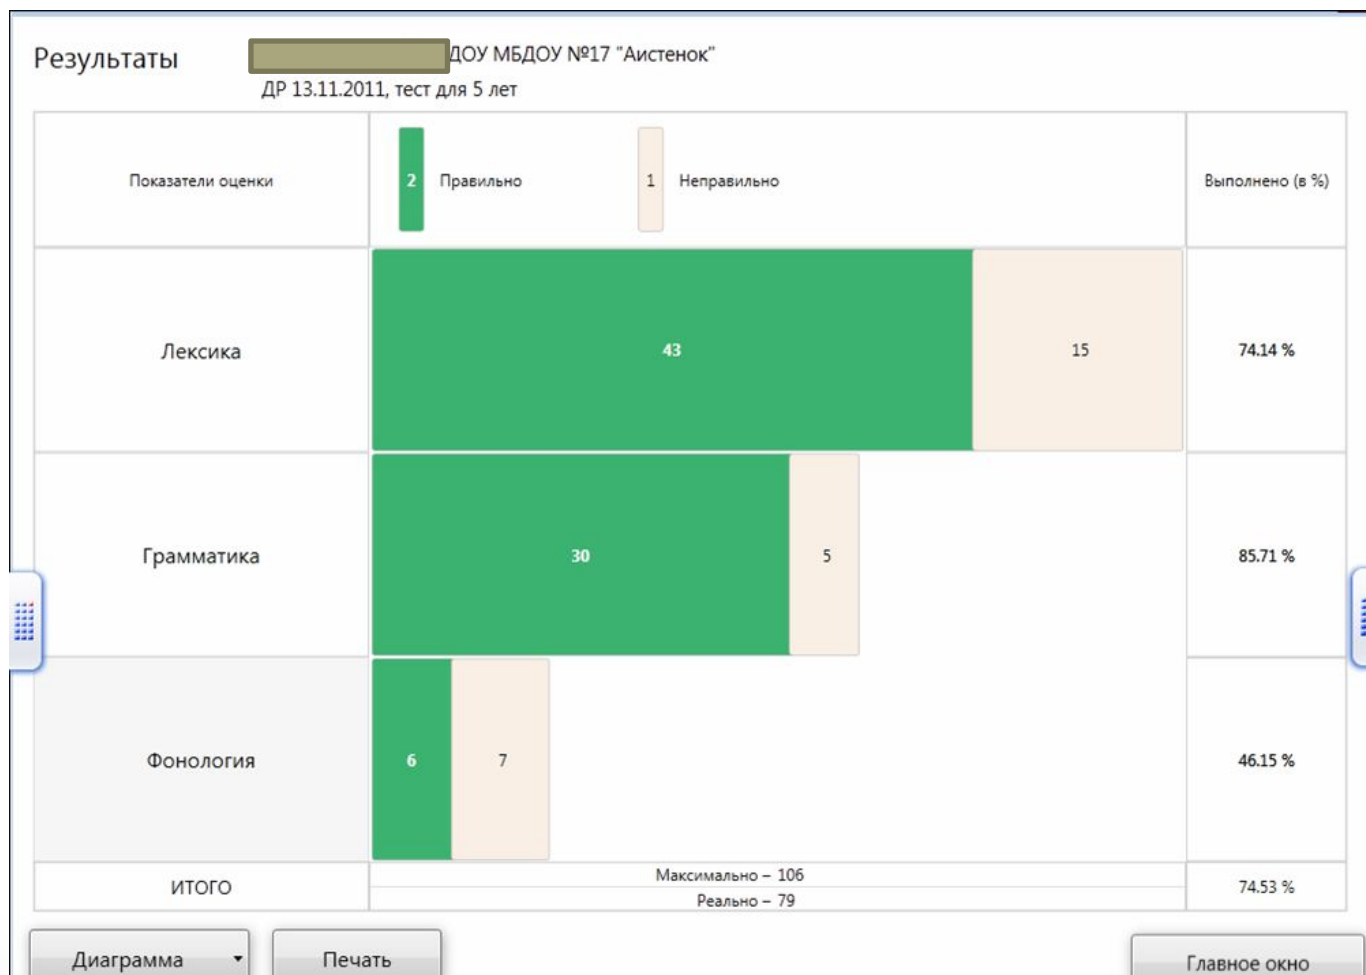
Результаты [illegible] ДОУ МБДОУ №17 "Аистенок"
ДР 13.11.2011, тест для 5 лет

| Показатели оценки | 2 Правильно 1 Неправильно | Выполнено (в %) |
|---|---|---|
| Лексика | 43 15 | 74.14 % |
| Грамматика | 30 5 | 85.71 % |
| Фонология | 6 7 | 46.15 % |
| ИТОГО | Максимально – 106 Реально – 79 | 74.53 % |

Диаграмма
Печать
Главное окно